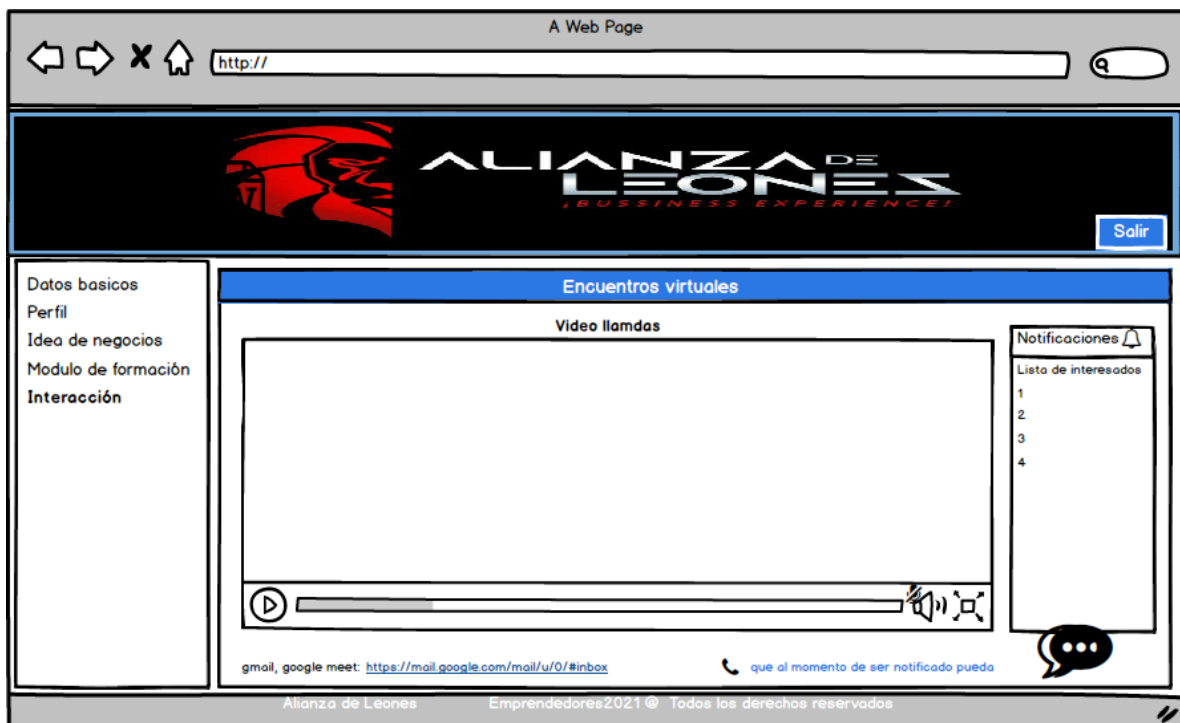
A Web Page

http://

ALIANZA DE LEONES
¡BUSSINESS EXPERIENCE!

Salir

Datos basicos
Perfil
Idea de negocios
Modulo de formación
Interacción

Encuentros virtuales

Video llamdas

Notificaciones

Lista de interesados
1
2
3
4

gmail, google meet: https://mail.google.com/mail/u/0/#inbox

que al momento de ser notificado pueda

Alianza de Leones Emprendedores2021@ Todos los derechos reservados